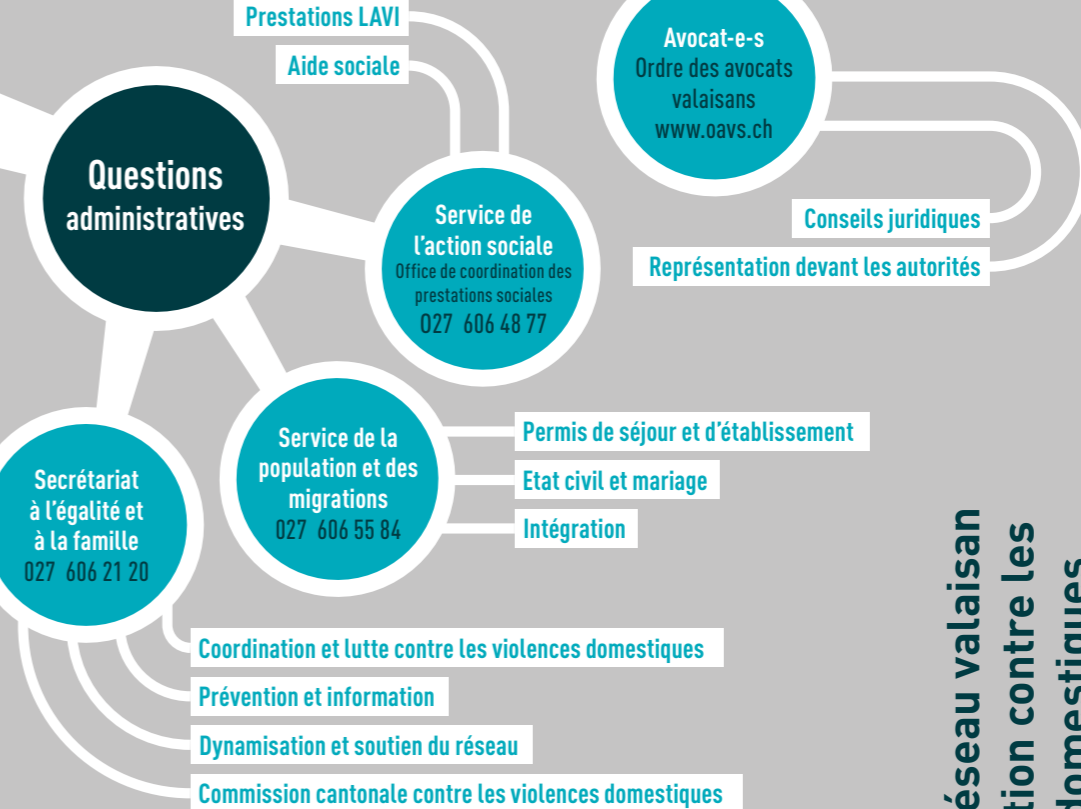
Prestations LAVI

Aide sociale

Questions administratives

Service de l'action sociale
Office de coordination des prestations sociales
027 606 48 77

Avocat-e-s
Ordre des avocats valaisans
www.oavs.ch

Conseils juridiques

Représentation devant les autorités

Service de la population et des migrations
027 606 55 84

Permis de séjour et d'établissement

Etat civil et mariage

Intégration

Secrétariat à l'égalité et à la famille
027 606 21 20

Coordination et lutte contre les violences domestiques

Prévention et information

Dynamisation et soutien du réseau

Commission cantonale contre les violences domestiques

éseau valaisan
tion contre les
domestiques